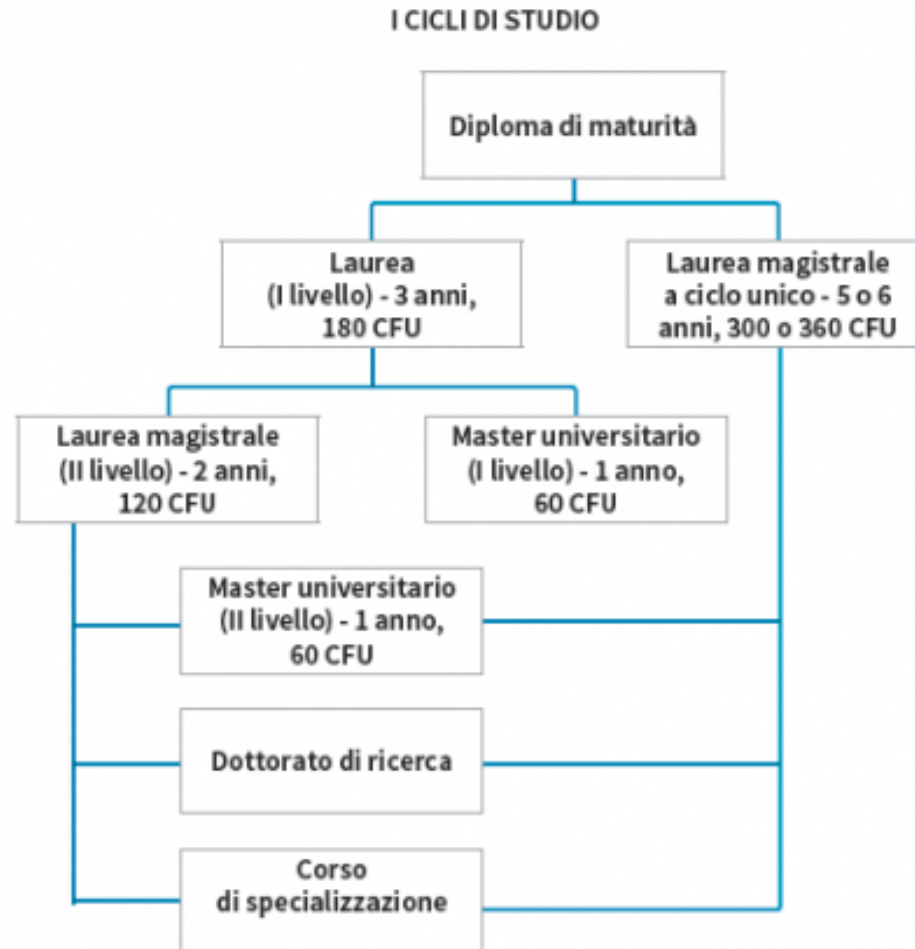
I CICLI DI STUDIO

Diploma di maturità

Laurea (I livello) - 3 anni, 180 CFU

Laurea magistrale a ciclo unico - 5 o 6 anni, 300 o 360 CFU

Laurea magistrale (II livello) - 2 anni, 120 CFU

Master universitario (I livello) - 1 anno, 60 CFU

Master universitario (II livello) - 1 anno, 60 CFU

Dottorato di ricerca

Corso di specializzazione